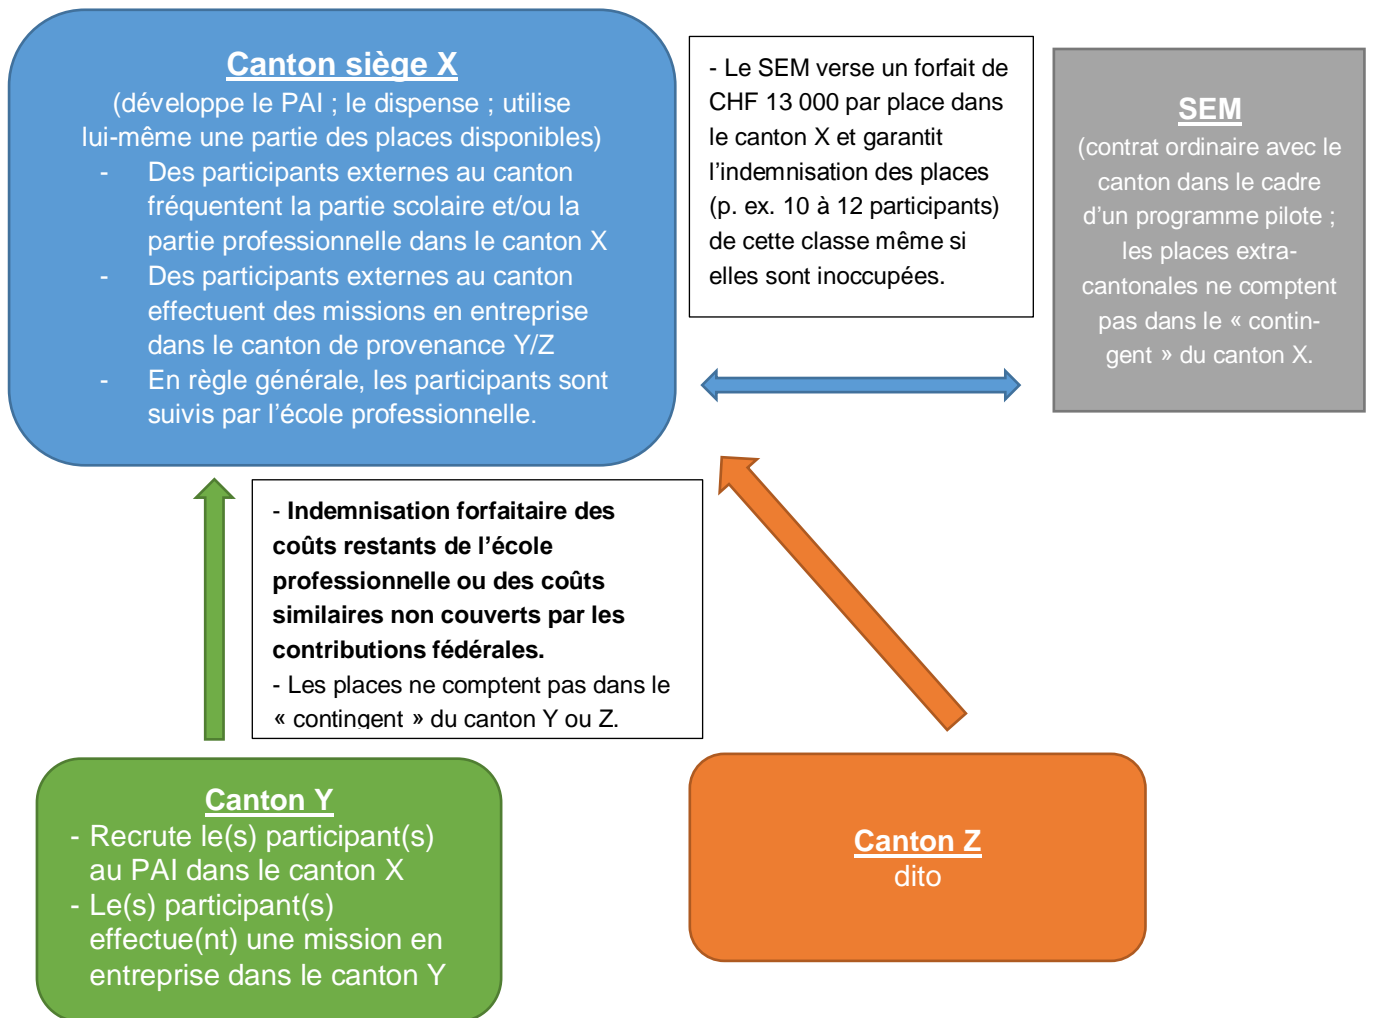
Canton siège X
(développe le PAI ; le dispense ; utilise lui-même une partie des places disponibles)
- Des participants externes au canton fréquentent la partie scolaire et/ou la partie professionnelle dans le canton X
- Des participants externes au canton effectuent des missions en entreprise dans le canton de provenance Y/Z
- En règle générale, les participants sont suivis par l'école professionnelle.

- Le SEM verse un forfait de CHF 13 000 par place dans le canton X et garantit l'indemnisation des places (p. ex. 10 à 12 participants) de cette classe même si elles sont inoccupées.

SEM
(contrat ordinaire avec le canton dans le cadre d'un programme pilote ; les places extra-cantonales ne comptent pas dans le « contingent » du canton X.

- Indemnisation forfaitaire des coûts restants de l'école professionnelle ou des coûts similaires non couverts par les contributions fédérales.
- Les places ne comptent pas dans le « contingent » du canton Y ou Z.

Canton Y
- Recrute le(s) participant(s) au PAI dans le canton X
- Le(s) participant(s) effectue(nt) une mission en entreprise dans le canton Y

Canton Z
dito